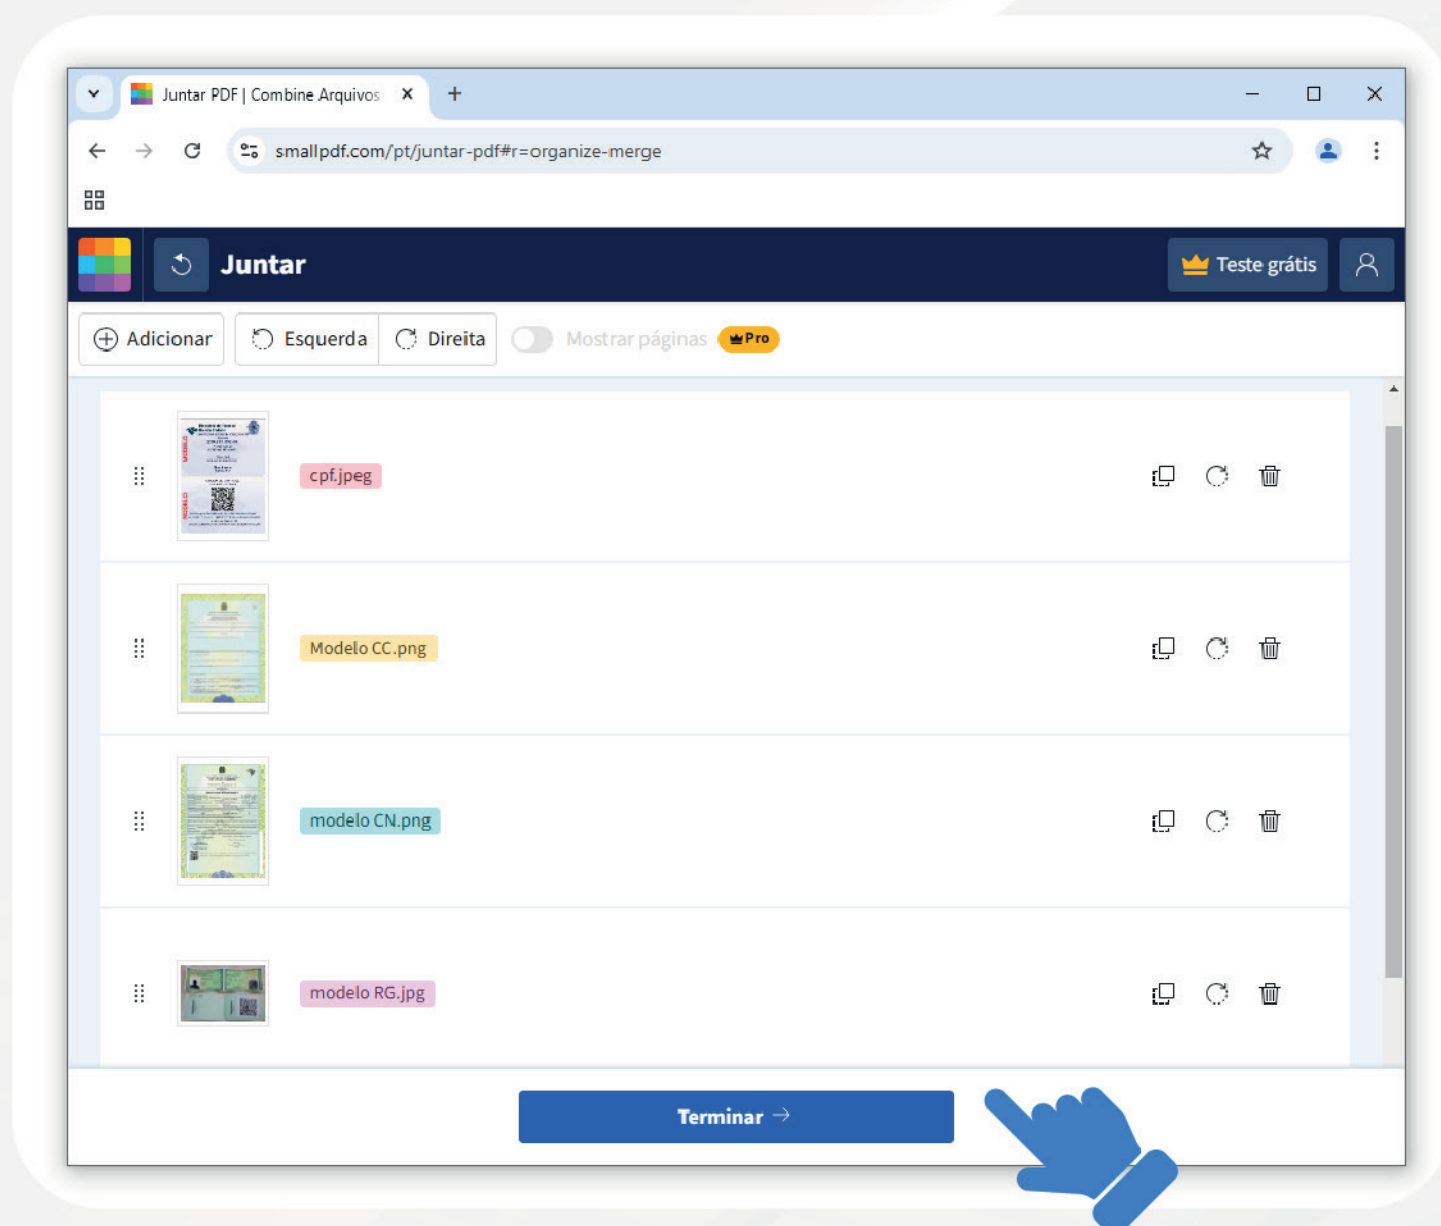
Juntar PDF | Combine Arquivos ×
+
smallpdf.com/pt/juntar-pdf#r=organize-merge

Juntar
Teste grátis

Adicionar
Esquerda
Direita
Mostrar páginas
Pro

cpf.jpeg
Modelo CC.png
modelo CN.png
modelo RG.jpg

Terminar →